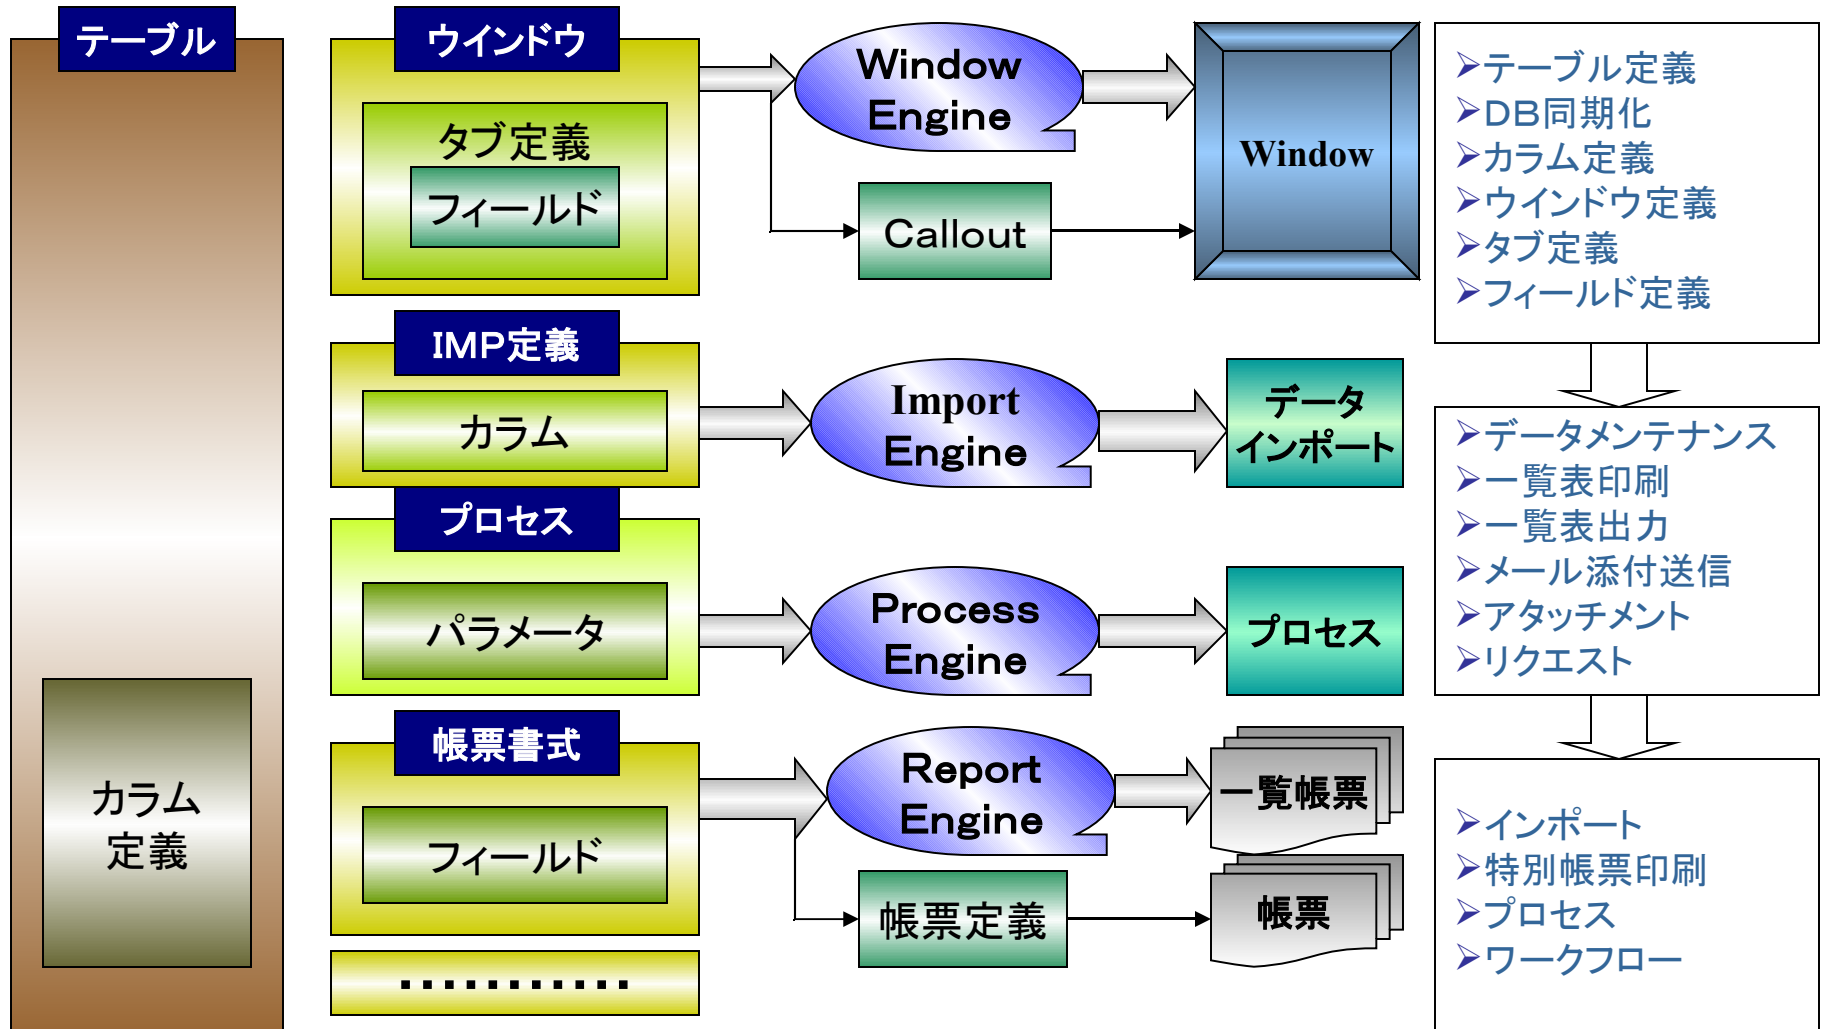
テーブル

カラム
定義

ウインドウ

タブ定義

フィールド

Window
Engine

Callout

Window

➢テーブル定義
➢DB同期化
➢カラム定義
➢ウインドウ定義
➢タブ定義
➢フィールド定義

IMP定義

カラム

Import
Engine

データ
インポート

プロセス

パラメータ

Process
Engine

プロセス

➢データメンテナンス
➢一覧表印刷
➢一覧表出力
➢メール添付送信
➢アタッチメント
➢リクエスト

帳票書式

フィールド

Report
Engine

一覧帳票

帳票定義

帳票

...........

➢インポート
➢特別帳票印刷
➢プロセス
➢ワークフロー